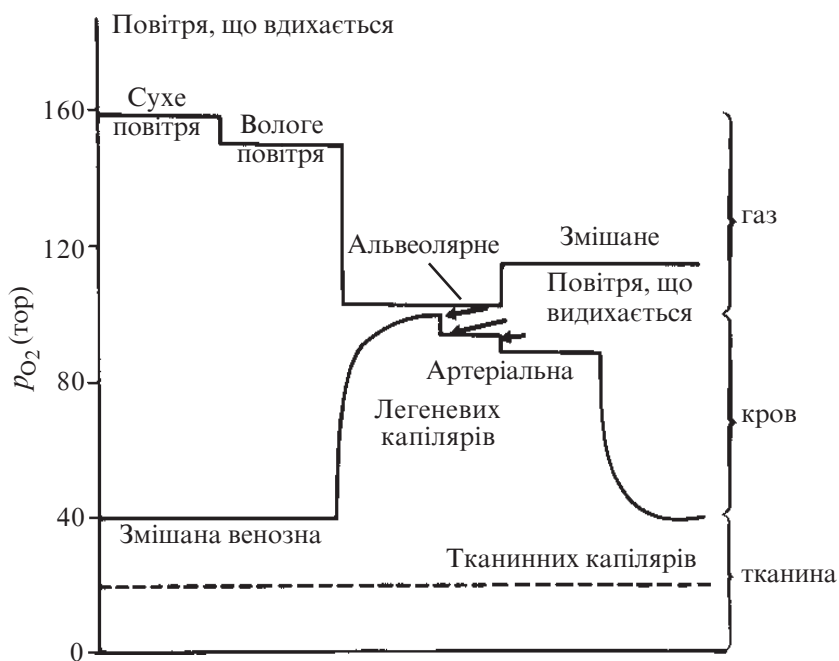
Повітря, що вдихається

160

Сухе повітря

Вологе повітря

120

Альвеолярне

Змішане

Повітря, що видихається

газ

$p_{O_2}$ (тор)

80

Артеріальна

Легеневих капілярів

кров

40

Змішана венозна

Тканинних капілярів

тканина

0